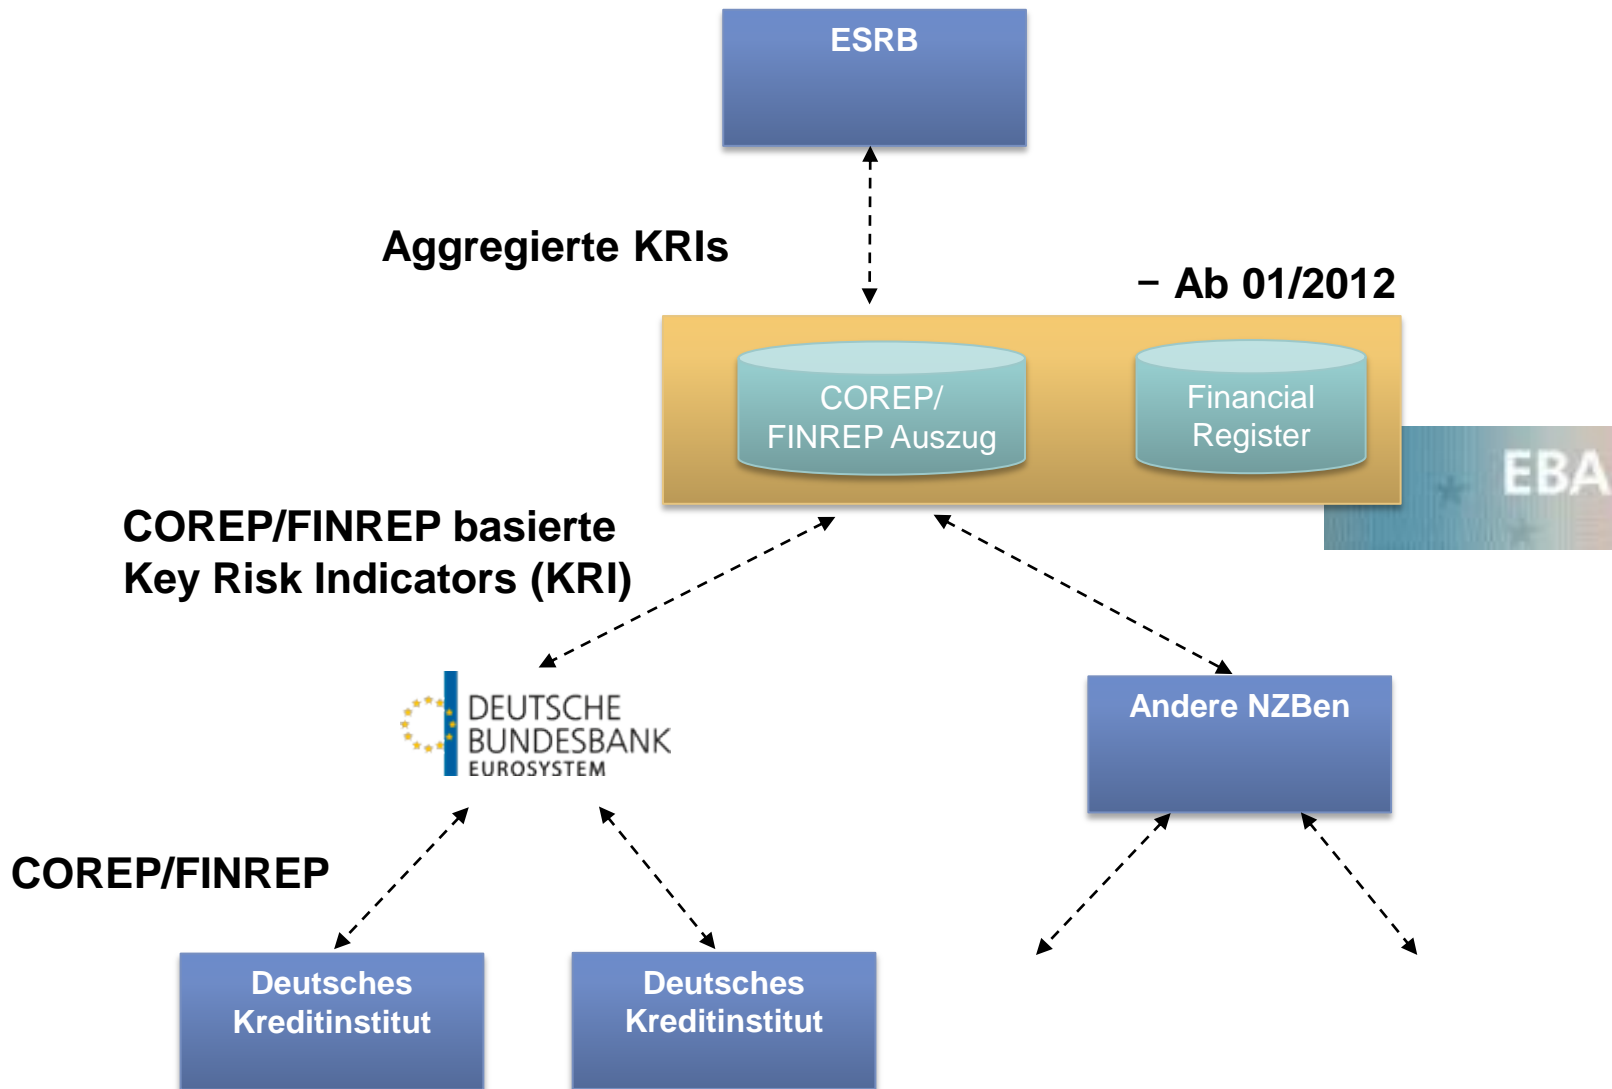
ESRB

Aggregierte KRIs

– Ab 01/2012

COREP/
FINREP Auszug

Financial
Register

EBA

COREP/FINREP basierte
Key Risk Indicators (KRI)

DEUTSCHE
BUNDESBANK
EUROSYSTEM

Andere NZBen

COREP/FINREP

Deutsches
Kreditinstitut

Deutsches
Kreditinstitut